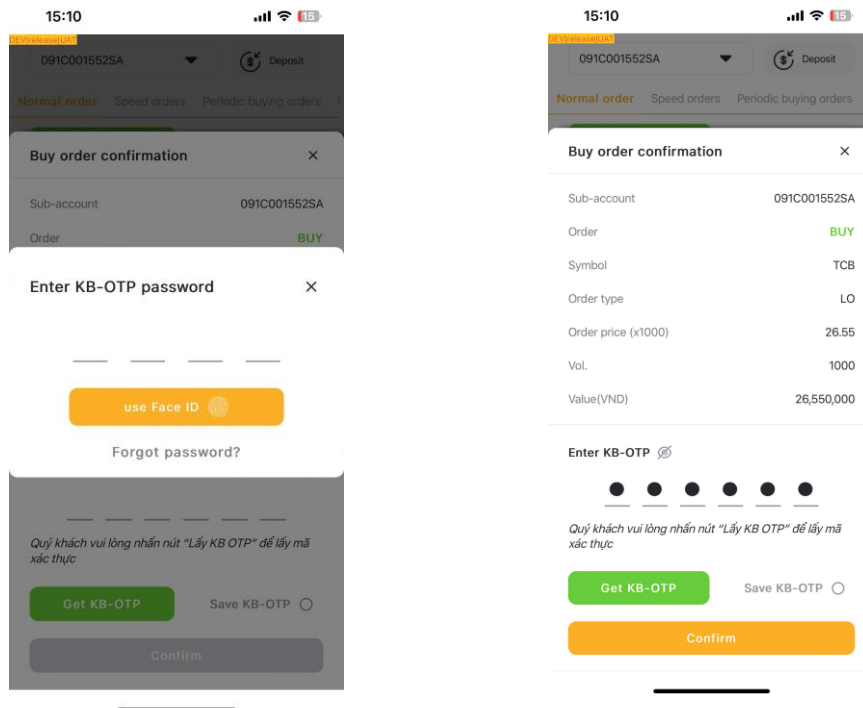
15:10
15

DEV|release|UAT
091C001552SA
Deposit
Normal order Speed orders Periodic buying orders

Buy order confirmation ×
Sub-account 091C001552SA
Order BUY

Enter KB-OTP password ×

use Face ID

Forgot password?

Quý khách vui lòng nhấn nút "Lấy KB OTP" để lấy mã xác thực

Get KB-OTP Save KB-OTP

Confirm

15:10
15

DEV|release|UAT
091C001552SA
Deposit
Normal order Speed orders Periodic buying orders

Buy order confirmation ×

| | |
|---|---|
| Sub-account | 091C001552SA |
| Order | BUY |
| Symbol | TCB |
| Order type | LO |
| Order price (x1000) | 26.55 |
| Vol. | 1000 |
| Value(VND) | 26,550,000 |

Enter KB-OTP

Quý khách vui lòng nhấn nút "Lấy KB OTP" để lấy mã xác thực

Get KB-OTP Save KB-OTP

Confirm